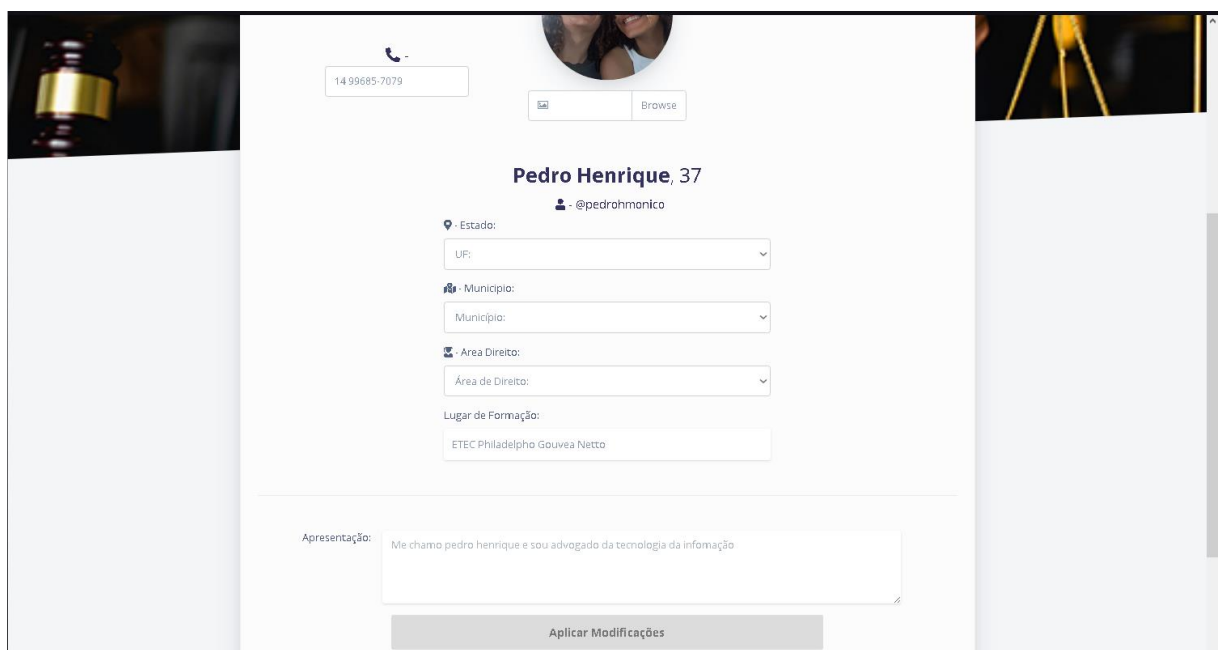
-

14 99685-7079

Browse

Pedro Henrique, 37

- @pedrohmonico

- Estado:

UF:

- Municipio:

Municipio:

- Area Direito:

Área de Direito:

Lugar de Formação:

ETEC Philadelpho Gouvea Netto

Apresentação:

Me chamo pedro henrique e sou advogado da tecnologia da infomação

Aplicar Modificações